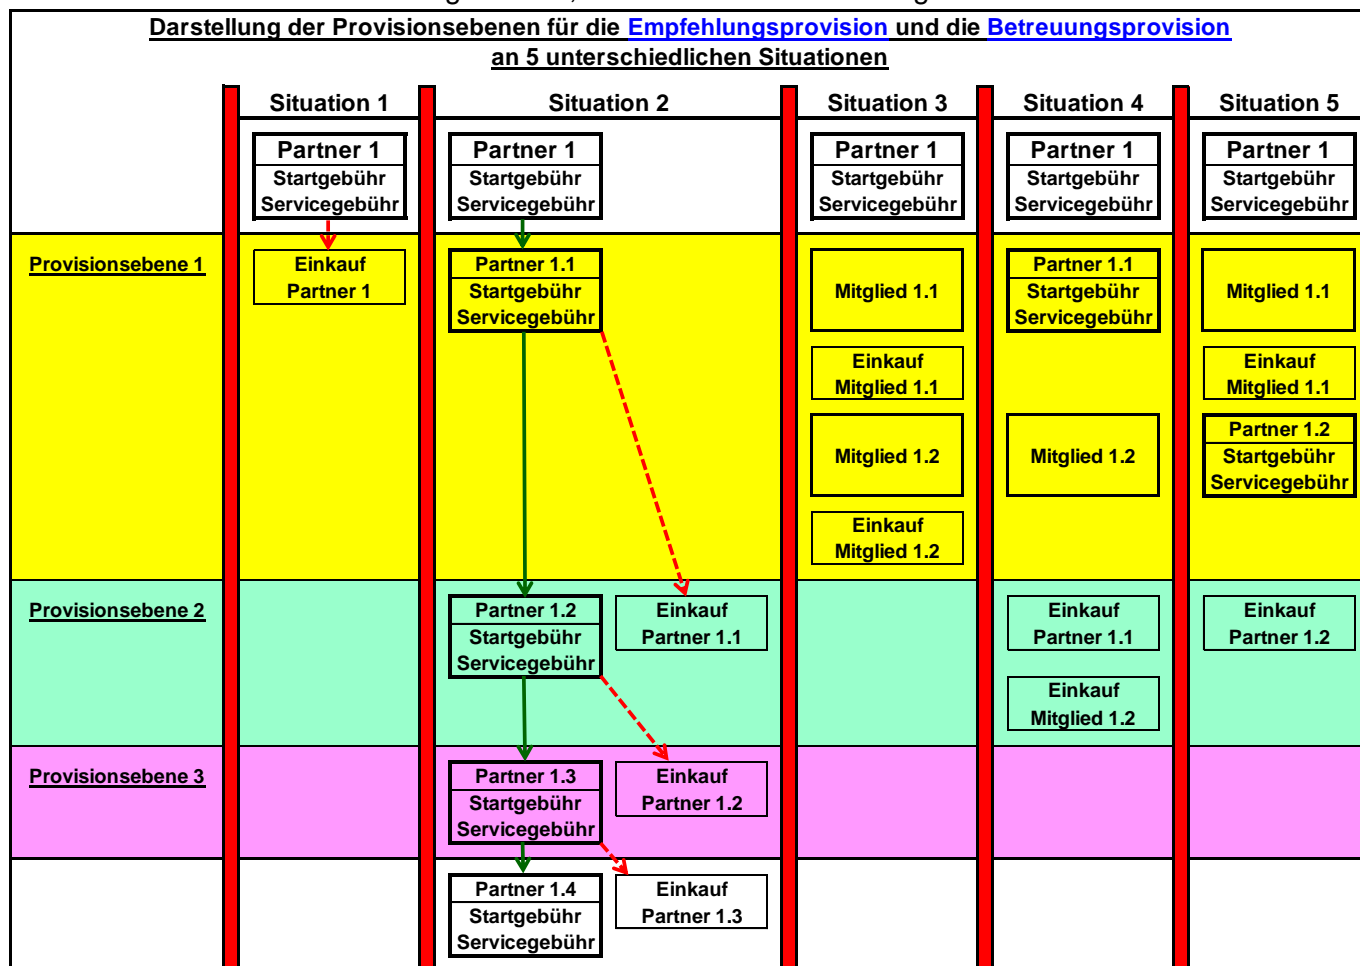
Darstellung der Provisionsebenen für die Empfehlungsprovision und die Betreuungsprovision an 5 unterschiedlichen Situationen

| | Situation 1 | Situation 2 | | Situation 3 | Situation 4 | Situation 5 |
|---|---|---|---|---|---|---|
| | Partner 1 Startgebühr Servicegebühr | Partner 1 Startgebühr Servicegebühr | | Partner 1 Startgebühr Servicegebühr | Partner 1 Startgebühr Servicegebühr | Partner 1 Startgebühr Servicegebühr |
| Provisionsebene 1 | Einkauf Partner 1 | Partner 1.1 Startgebühr Servicegebühr | | Mitglied 1.1<br>Einkauf Mitglied 1.1<br>Mitglied 1.2<br>Einkauf Mitglied 1.2 | Partner 1.1 Startgebühr Servicegebühr<br>Mitglied 1.2 | Mitglied 1.1<br>Einkauf Mitglied 1.1<br>Partner 1.2 Startgebühr Servicegebühr |
| Provisionsebene 2 | | Partner 1.2 Startgebühr Servicegebühr | Einkauf Partner 1.1 | | Einkauf Partner 1.1<br>Einkauf Mitglied 1.2 | Einkauf Partner 1.2 |
| Provisionsebene 3 | | Partner 1.3 Startgebühr Servicegebühr | Einkauf Partner 1.2 | | | |
| | | Partner 1.4 Startgebühr Servicegebühr | Einkauf Partner 1.3 | | | |